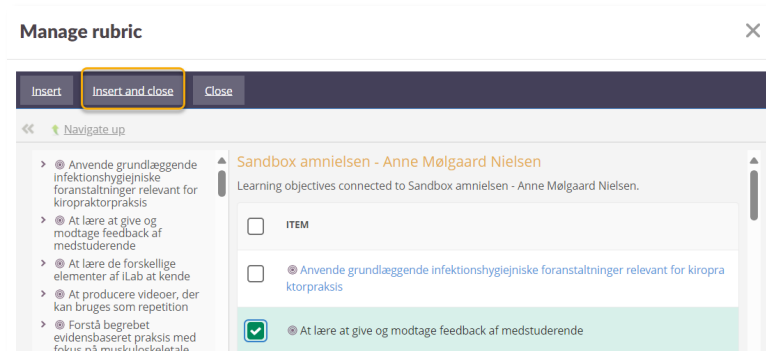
Manage rubric

×

Insert  Insert and close  Close

« Navigate up

> Anvende grundlæggende infektionshygiejniske foranstaltninger relevant for kiropraktorpraksis
> At lære at give og modtage feedback af medstuderende
> At lære de forskellige elementer af iLab at kende
> At producere videoer, der kan bruges som repetition
> Forstå begrebet evidensbaseret praksis med fokus på muskuloskeletale

Sandbox amnielsen - Anne Mølgaard Nielsen

Learning objectives connected to Sandbox amnielsen - Anne Mølgaard Nielsen.

ITEM

Anvende grundlæggende infektionshygiejniske foranstaltninger relevant for kiropraktorpraksis

At lære at give og modtage feedback af medstuderende